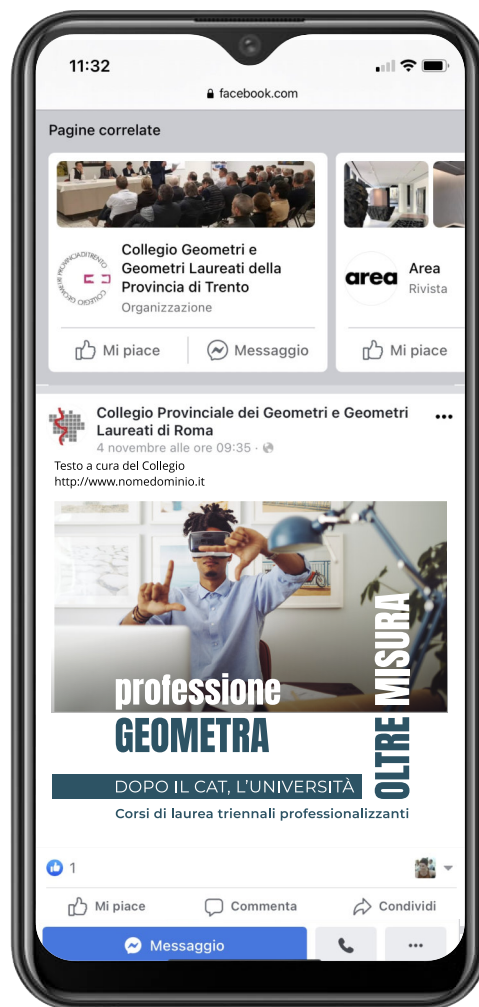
11:32

facebook.com

Pagine correlate

Collegio Geometri e Geometri Laureati della Provincia di Trento
Organizzazione

PROVINCIA DI TRENTO COLLEGIO

Mi piace
Messaggio

area
Area
Rivista

Mi piace

Collegio Provinciale dei Geometri e Geometri Laureati di Roma
4 novembre alle ore 09:35 ·

Testo a cura del Collegio
http://www.nomedominio.it

professione
GEOMETRA
OLTRE MISURA
DOPO IL CAT, L'UNIVERSITÀ
Corsi di laurea triennali professionalizzanti

1

Mi piace
Commenta
Condividi

Messaggio